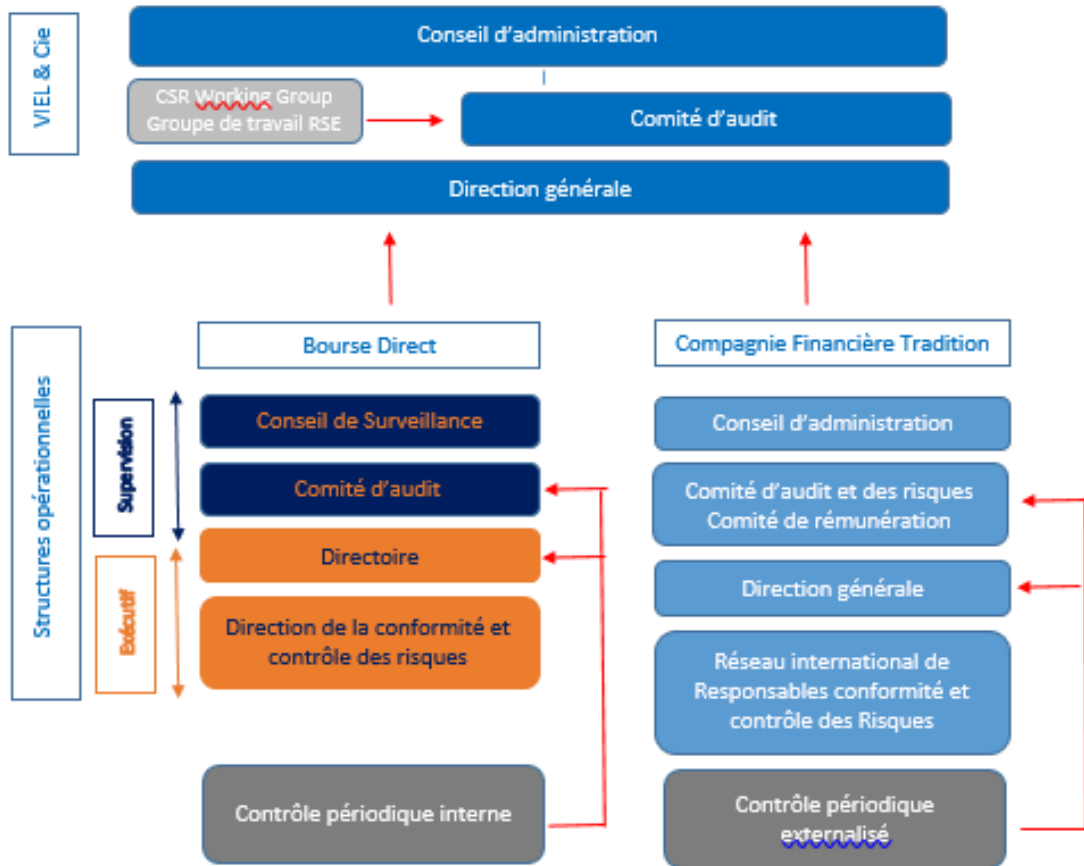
VIEL & Cie

Conseil d'administration

CSR Working Group
Groupe de travail RSE

Comité d'audit

Direction générale

Structures opérationnelles

Bourse Direct

Supervision

Exécutif

Conseil de Surveillance

Comité d'audit

Directoire

Direction de la conformité et contrôle des risques

Contrôle périodique interne

Compagnie Financière Tradition

Conseil d'administration

Comité d'audit et des risques
Comité de rémunération

Direction générale

Réseau international de Responsables conformité et contrôle des Risques

Contrôle périodique externalisé